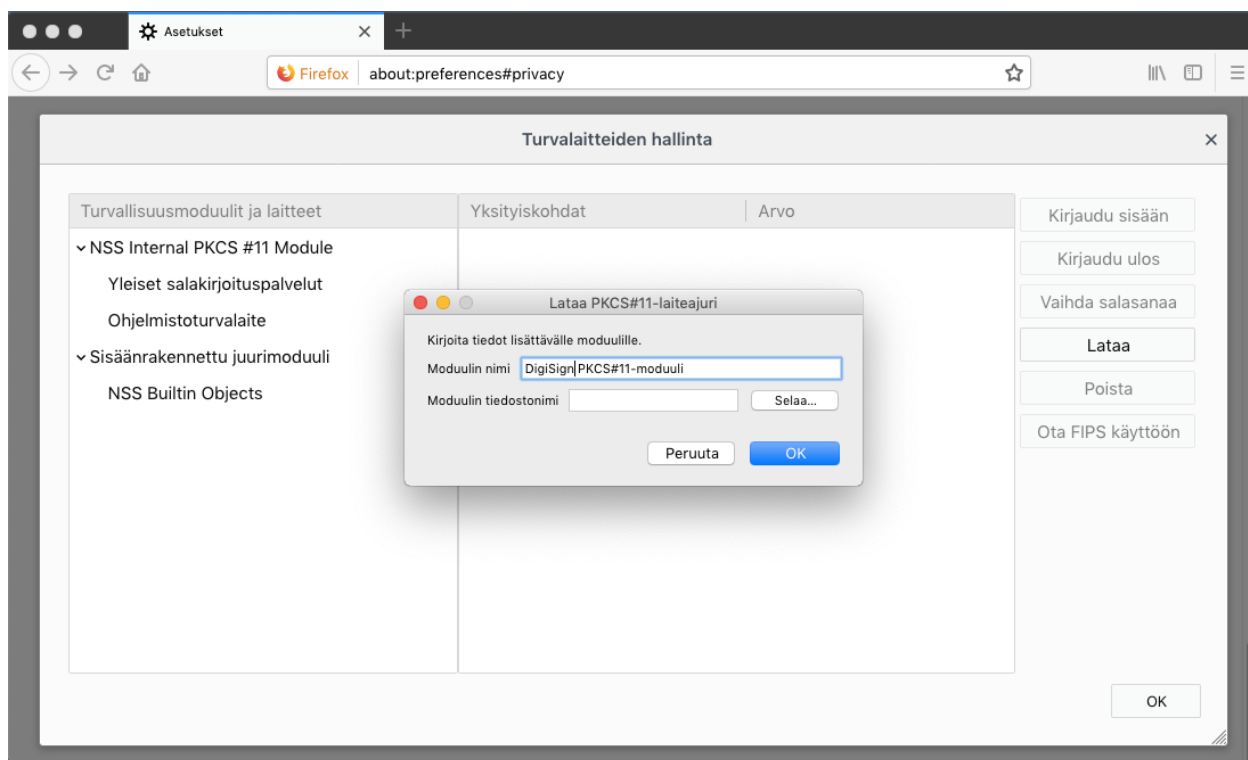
Asetukset

Firefox about:preferences#privacy

Turvalaitteiden hallinta

| Turvallisuusmoduulit ja laitteet | Yksityiskohdat | Arvo |
|---|---|---|
| NSS Internal PKCS #11 Module | | |
| Yleiset salakirjoituspalvelut | | |
| Ohjelmistoturvalaite | | |
| Sisäänrakennettu juurimoduuli | | |
| NSS Builtin Objects | | |

Kirjaudu sisään
Kirjaudu ulos
Vaihda salasanaa
Lataa
Poista
Ota FIPS käyttöön

Lataa PKCS#11-laiteajuri

Kirjoita tiedot lisättävälle moduulille.

Moduulin nimi DigiSign PKCS#11-moduuli

Moduulin tiedostonimi

Selaa...

Peruuta OK

OK